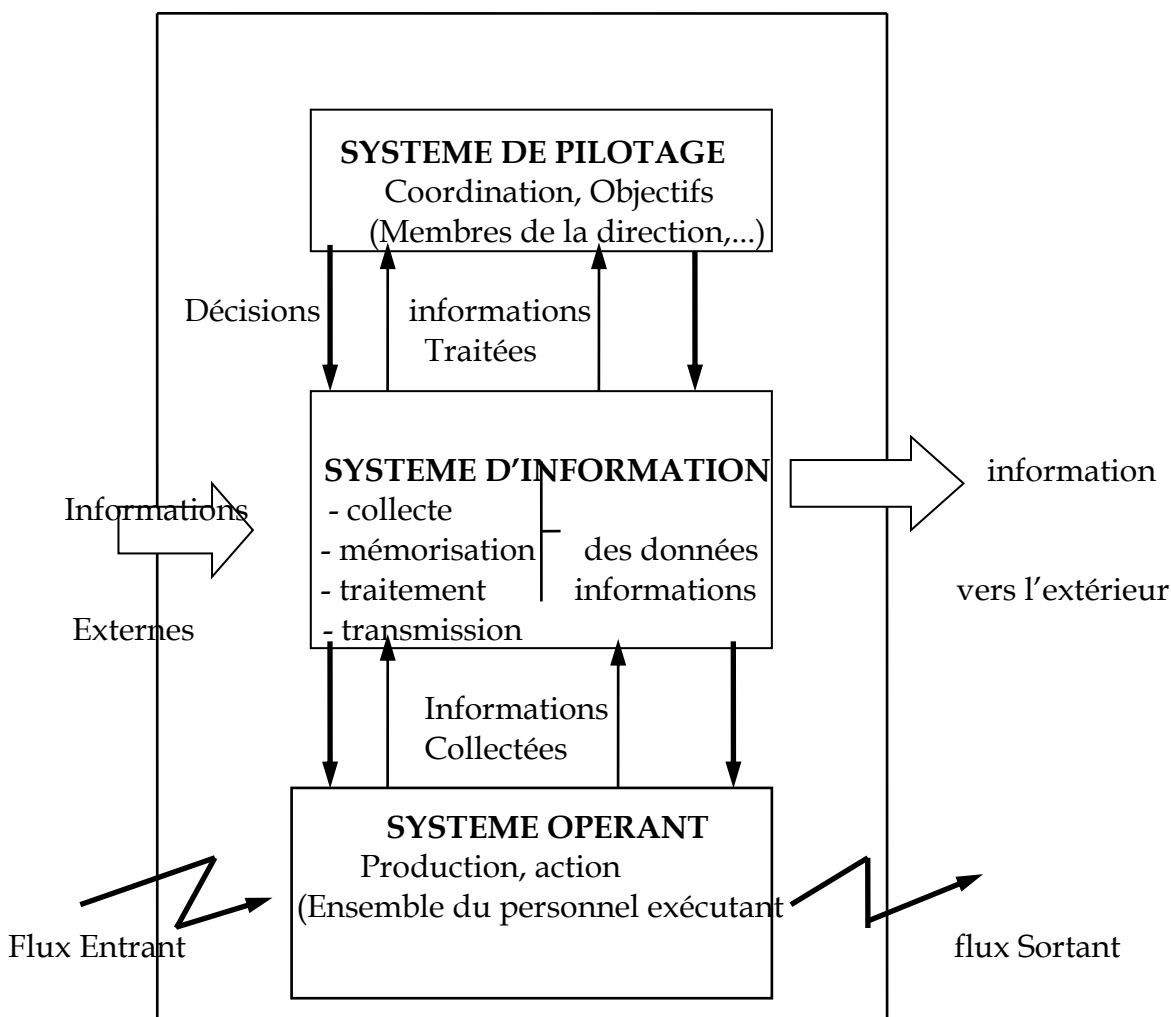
SYSTEME DE PILOTAGE
Coordination, Objectifs
(Membres de la direction,...)

Décisions

informations
Traitées

SYSTEME D'INFORMATION
- collecte
- mémorisation
- traitement
- transmission

des données
informations

Informations

Externes

information

vers l'extérieur

Informations
Collectées

SYSTEME OPERANT
Production, action
(Ensemble du personnel exécutant

Flux Entrant

flux Sortant